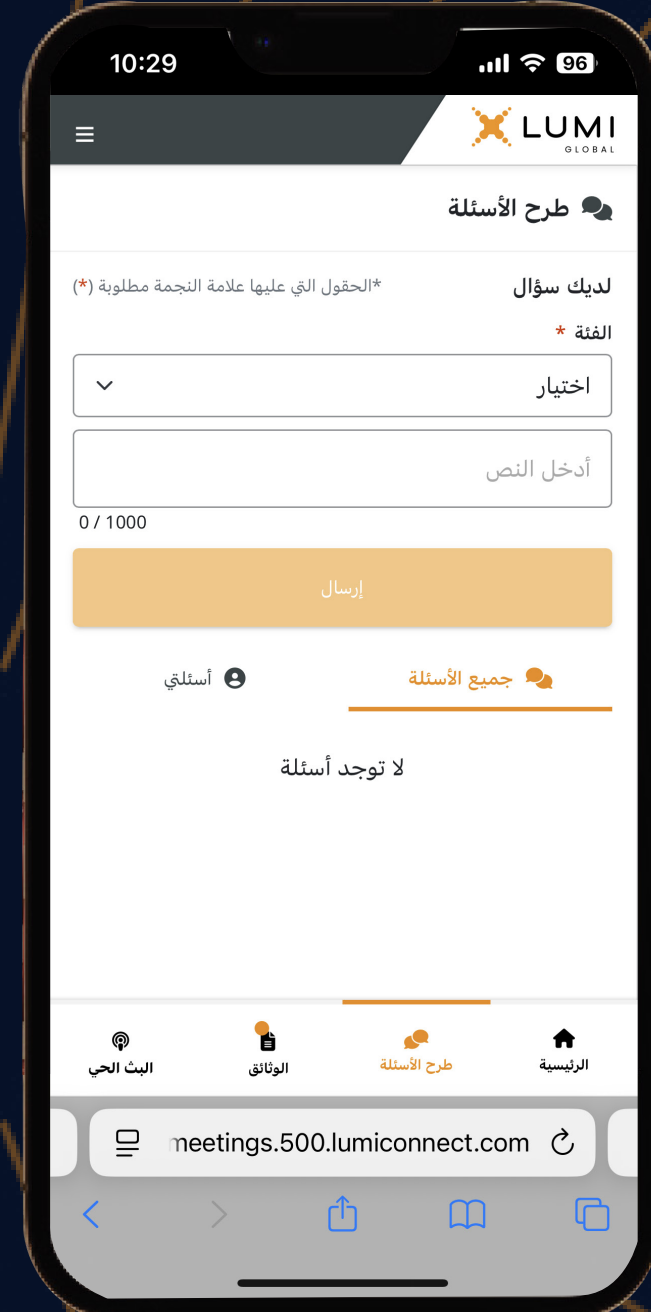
10:29
96

LUMI
GLOBAL

طرح الأسئلة

لديك سؤال
*الحقول التي عليها علامة النجمة مطلوبة (*)

الفئة *
اختيار

أدخل النص
0 / 1000

إرسال

جميع الأسئلة
أسئلتي

لا توجد أسئلة

الرئيسية
طرح الأسئلة
الوثائق
البث الحي

meetings.500.lumiconnect.com